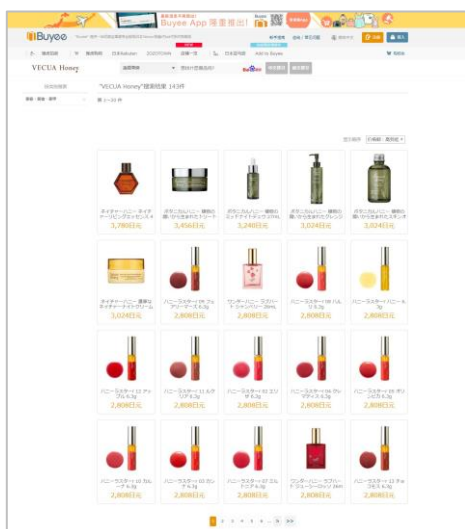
Buyee App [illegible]

Buyee

VECUA Honey

"VECUA Honey"検索結果 143件

1～20 件

3,780日元

3,456日元

3,240日元

3,024日元

3,024日元

3,024日元

2,808日元

2,808日元

2,808日元

2,808日元

2,808日元

2,808日元

2,808日元

2,808日元

2,808日元

2,808日元

2,808日元

2,808日元

2,808日元

2,808日元

1 2 3 4 5 6 ... > >>